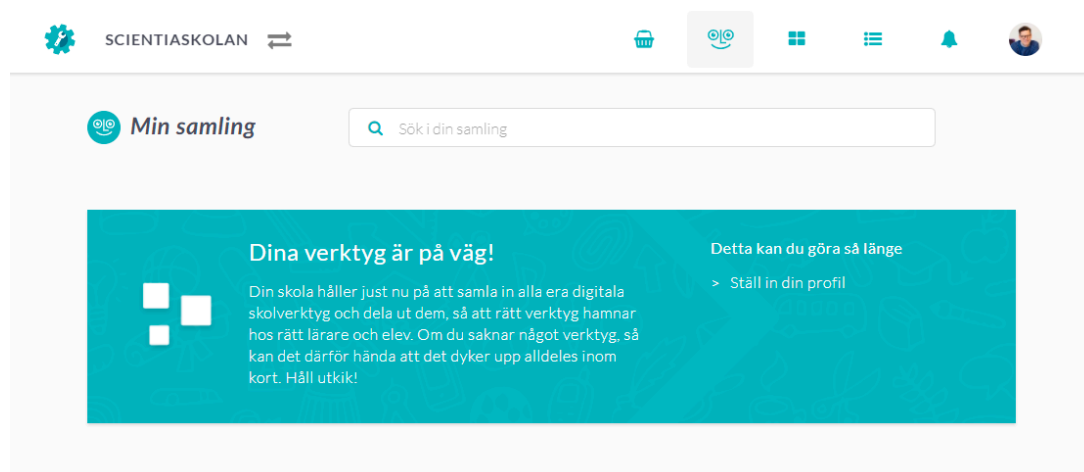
SCIENTIASKOLAN

Min samling

Sök i din samling

Dina verktyg är på väg!

Din skola håller just nu på att samla in alla era digitala skolverktyg och dela ut dem, så att rätt verktyg hamnar hos rätt lärare och elev. Om du saknar något verktyg, så kan det därför hända att det dyker upp alldeles inom kort. Håll utkik!

Detta kan du göra så länge

> Ställ in din profil